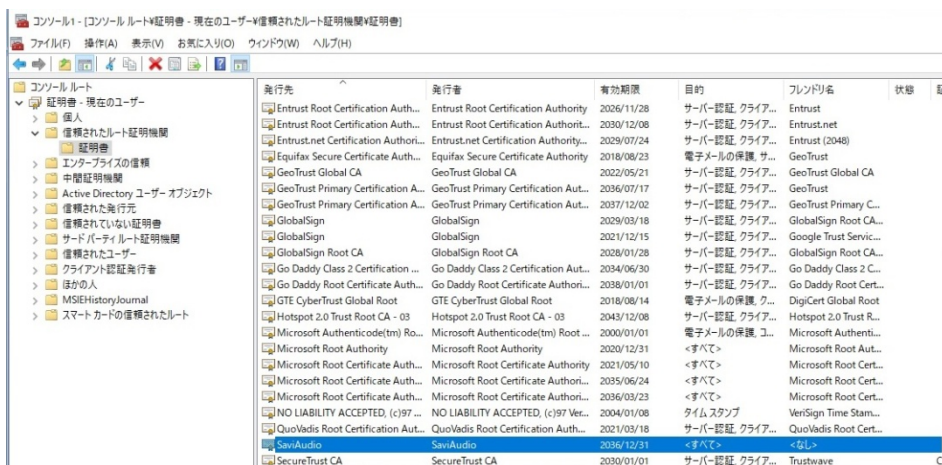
コンソール1 - [コンソール ルート¥証明書 - 現在のユーザー¥信頼されたルート証明機関¥証明書]

ファイル(F) 操作(A) 表示(V) お気に入り(O) ウィンドウ(W) ヘルプ(H)

コンソール ルート
証明書 - 現在のユーザー
個人
信頼されたルート証明機関
証明書
エンタープライズの信頼
中間証明機関
Active Directory ユーザー オブジェクト
信頼された発行元
信頼されていない証明書
サードパーティ ルート証明機関
信頼されたユーザー
クライアント認証発行者
ほかの人
MSIEHistoryJournal
スマート カードの信頼されたルート

| 発行先 | 発行者 | 有効期限 | 目的 | フレンドリ名 | 状態 | 証 |
|---|---|---|---|---|---|---|
| Entrust Root Certification Auth... | Entrust Root Certification Authority | 2026/11/28 | サーバー認証, クライア... | Entrust | | |
| Entrust Root Certification Auth... | Entrust Root Certification Authorit... | 2030/12/08 | サーバー認証, クライア... | Entrust.net | | |
| Entrust.net Certification Authori... | Entrust.net Certification Authority... | 2029/07/24 | サーバー認証, クライア... | Entrust (2048) | | |
| Equifax Secure Certificate Auth... | Equifax Secure Certificate Authority | 2018/08/23 | 電子メールの保護, サ... | GeoTrust | | |
| GeoTrust Global CA | GeoTrust Global CA | 2022/05/21 | サーバー認証, クライア... | GeoTrust Global CA | | |
| GeoTrust Primary Certification A... | GeoTrust Primary Certification Aut... | 2036/07/17 | サーバー認証, クライア... | GeoTrust | | |
| GeoTrust Primary Certification A... | GeoTrust Primary Certification Aut... | 2037/12/02 | サーバー認証, クライア... | GeoTrust Primary C... | | |
| GlobalSign | GlobalSign | 2029/03/18 | サーバー認証, クライア... | GlobalSign Root CA... | | |
| GlobalSign | GlobalSign | 2021/12/15 | サーバー認証, クライア... | Google Trust Servic... | | |
| GlobalSign Root CA | GlobalSign Root CA | 2028/01/28 | サーバー認証, クライア... | GlobalSign Root CA... | | |
| Go Daddy Class 2 Certification ... | Go Daddy Class 2 Certification Aut... | 2034/06/30 | サーバー認証, クライア... | Go Daddy Class 2 C... | | |
| Go Daddy Root Certificate Auth... | Go Daddy Root Certificate Authori... | 2038/01/01 | サーバー認証, クライア... | Go Daddy Root Cert... | | |
| GTE CyberTrust Global Root | GTE CyberTrust Global Root | 2018/08/14 | 電子メールの保護, ク... | DigiCert Global Root | | |
| Hotspot 2.0 Trust Root CA - 03 | Hotspot 2.0 Trust Root CA - 03 | 2043/12/08 | サーバー認証, クライア... | Hotspot 2.0 Trust R... | | |
| Microsoft Authenticode(tm) Ro... | Microsoft Authenticode(tm) Root ... | 2000/01/01 | 電子メールの保護, コ... | Microsoft Authenti... | | |
| Microsoft Root Authority | Microsoft Root Authority | 2020/12/31 | <すべて> | Microsoft Root Aut... | | |
| Microsoft Root Certificate Auth... | Microsoft Root Certificate Authority | 2021/05/10 | <すべて> | Microsoft Root Cert... | | |
| Microsoft Root Certificate Auth... | Microsoft Root Certificate Authori... | 2035/06/24 | <すべて> | Microsoft Root Cert... | | |
| Microsoft Root Certificate Auth... | Microsoft Root Certificate Authori... | 2036/03/23 | <すべて> | Microsoft Root Cert... | | |
| NO LIABILITY ACCEPTED, (c)97 ... | NO LIABILITY ACCEPTED, (c)97 Ver... | 2004/01/08 | タイム スタンプ | VeriSign Time Stam... | | |
| QuoVadis Root Certification Aut... | QuoVadis Root Certification Auth... | 2021/03/18 | サーバー認証, クライア... | QuoVadis Root Cert... | | |
| SaviAudio | SaviAudio | 2036/12/31 | <すべて> | <なし> | | |
| SecureTrust CA | SecureTrust CA | 2030/01/01 | サーバー認証, クライア... | Trustwave | | C |